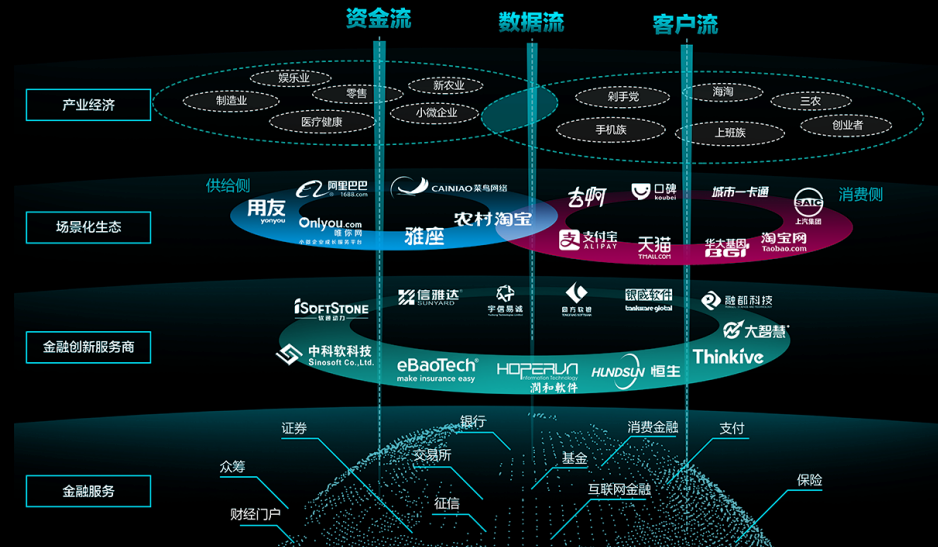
资金流　数据流　客户流

产业经济

娱乐业
制造业
零售
新农业
医疗健康
小微企业

剁手党
海淘
三农
手机族
上班族
创业者

场景化生态

供给侧
用友 yonyou
阿里巴巴 1688.com
CAINIAO 菜鸟网络
Onlyou.com 唯你网 小微企业运营服务平台
雅座
农村淘宝

消费侧
去哪
口碑 koubei
城市一卡通
SAIC 上汽集团
支付宝 ALIPAY
天猫 TMALL.COM
华大基因 BGI
淘宝网 Taobao.com

金融创新服务商

iSOFTSTONE 软通动力
信雅达 SUNYARD
宇信易诚
四方软件
银融软件 banksware global
融都科技
大智慧
中科软科技 Sinosoft Co.,Ltd.
eBaoTech make insurance easy
HOPERUN information technology 润和软件
HUNDSUN 恒生
Thinkive

金融服务

证券
银行
消费金融
支付
众筹
交易所
基金
互联网金融
保险
财经门户
征信